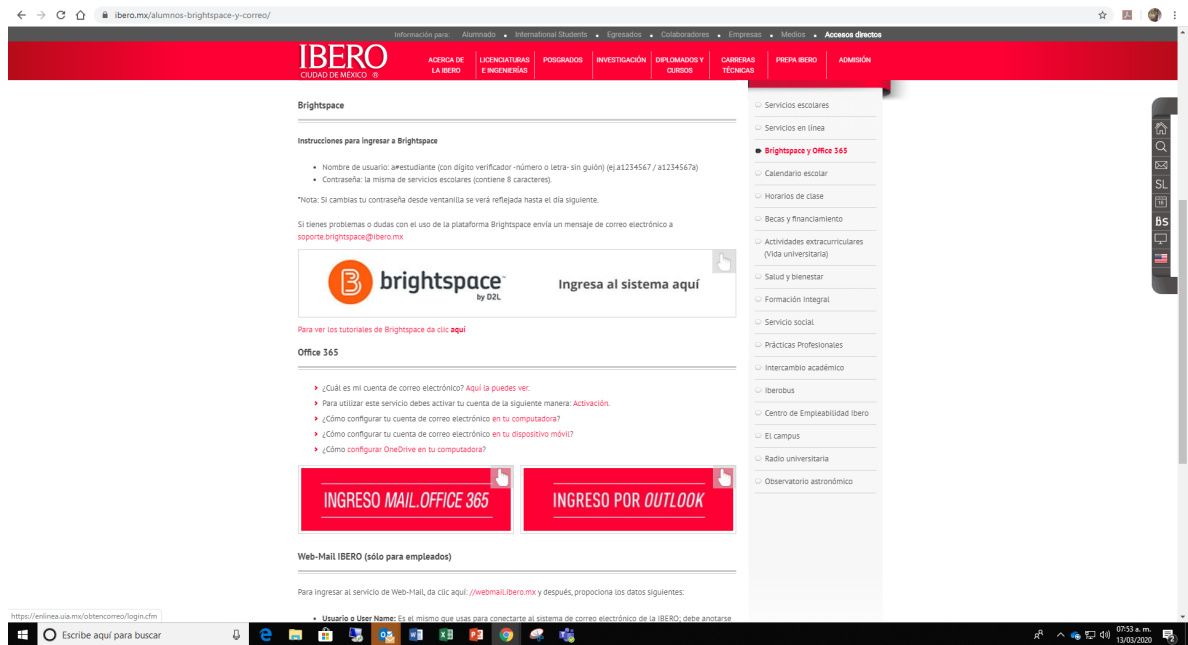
ibero.mx/alumnos-brightspace-y-correo/

Información para: Alumnado • International Students • Egresados • Colaboradores • Empresas • Medios • Accesos directos

IBERO
CIUDAD DE MÉXICO

ACERCA DE LA IBERO
LICENCIATURAS E INGENIERÍAS
POSGRADOS
INVESTIGACIÓN
DIPLOMADOS Y CURSOS
CARRERAS TÉCNICAS
PREPA IBERO
ADMISIÓN

Brightspace

Instrucciones para ingresar a Brightspace

• Nombre de usuario: a#estudiante (con dígito verificador -número o letra- sin guión) (ej.a1234567 / a1234567a)
• Contraseña: la misma de servicios escolares (contiene 8 caracteres).

*Nota: Si cambias tu contraseña desde ventanilla se verá reflejada hasta el día siguiente.

Si tienes problemas o dudas con el uso de la plataforma Brightspace envía un mensaje de correo electrónico a soporte.brightspace@ibero.mx

brightspace by D2L
Ingresa al sistema aquí

Para ver los tutoriales de Brightspace da clic aquí

Office 365

• ¿Cuál es mi cuenta de correo electrónico? Aquí la puedes ver.
• Para utilizar este servicio debes activar tu cuenta de la siguiente manera: Activación.
• ¿Cómo configurar tu cuenta de correo electrónico en tu computadora?
• ¿Cómo configurar tu cuenta de correo electrónico en tu dispositivo móvil?
• ¿Cómo configurar OneDrive en tu computadora?

INGRESO MAIL.OFFICE 365
INGRESO POR OUTLOOK

Web-Mail IBERO (sólo para empleados)

Para ingresar al servicio de Web-Mail, da clic aquí: //webmail.ibero.mx y después, propociona los datos siguientes:

• Usuario o User Name: Es el mismo que usas para conectarte al sistema de correo electrónico de la IBERO; debe anotarse

Servicios escolares
Servicios en línea
Brightspace y Office 365
Calendario escolar
Horarios de clase
Becas y financiamiento
Actividades extracurriculares (Vida universitaria)
Salud y bienestar
Formación integral
Servicio social
Prácticas Profesionales
Intercambio académico
Iberobus
Centro de Empleabilidad Ibero
El campus
Radio universitaria
Observatorio astronómico

SL
BS

https://enlinea.uia.mx/obtencorreo/login.cfm

Escribe aquí para buscar

07:53 a. m.
13/03/2020